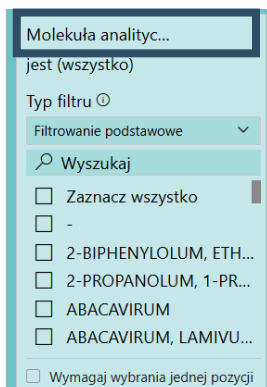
Molekuła analityc...
jest (wszystko)

Typ filtru ⓘ

Filtrowanie podstawowe

Wyszukaj

Zaznacz wszystko

-

2-BIPHENYLOLUM, ETH...

2-PROPANOLUM, 1-PR...

ABACAVIRUM

ABACAVIRUM, LAMIVU...

Wymagaj wybrania jednej pozycji